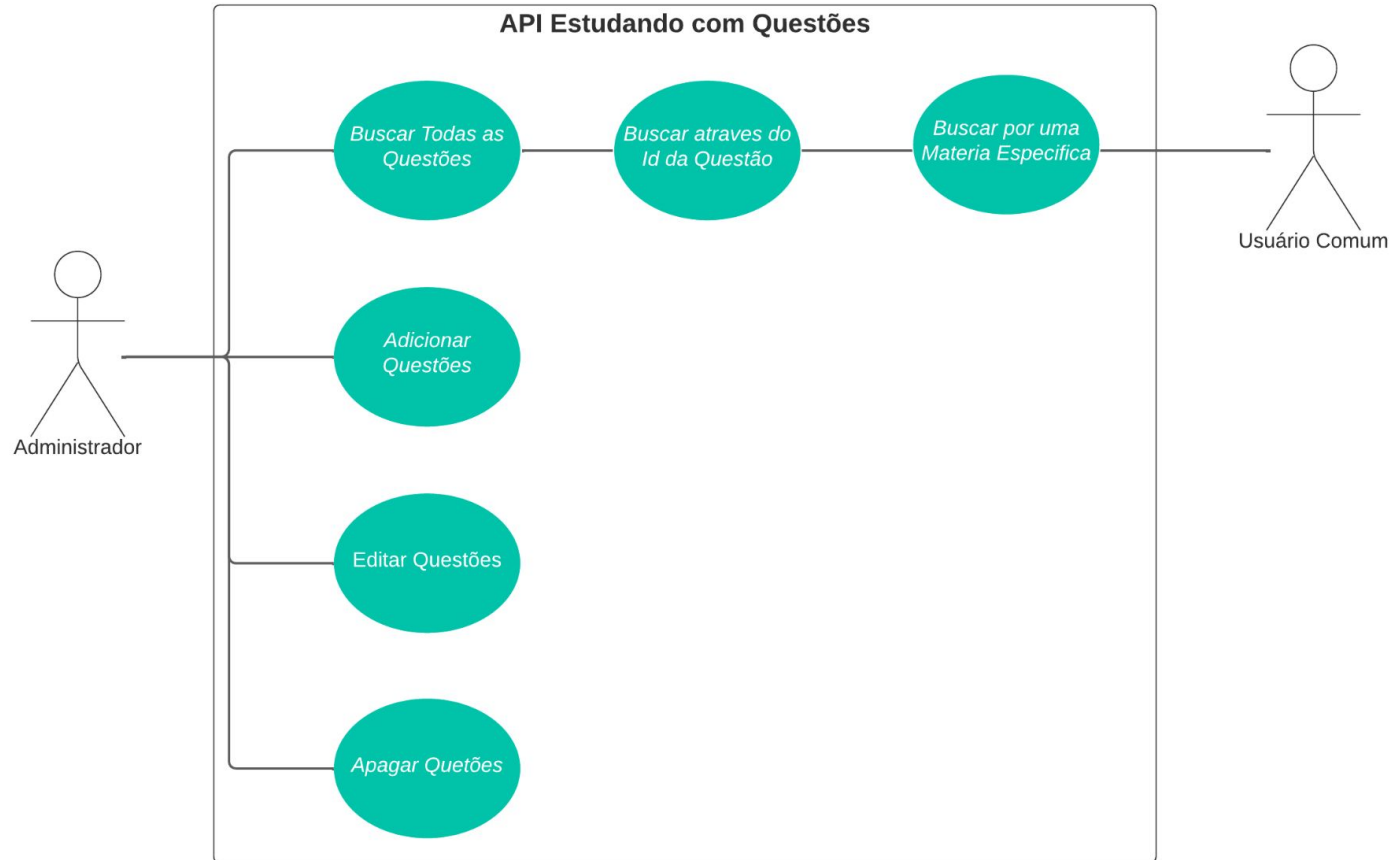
API Estudando com Questões

Buscar Todas as Questões

Buscar atraves do Id da Questão

Buscar por uma Materia Especifica

Usuário Comum

Administrador

Adicionar Questões

Editar Questões

Apagar Quetões